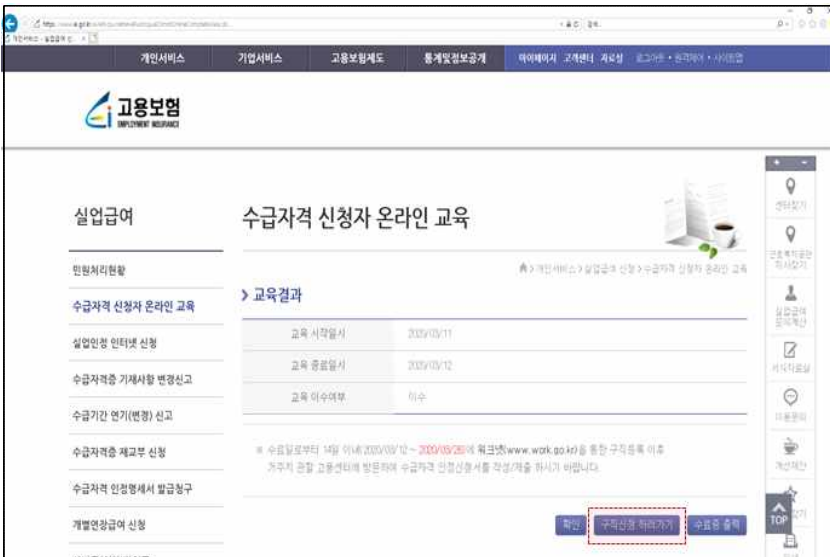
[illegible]

개인서비스 기업서비스 고용보험제도 통계및정보공개 마이페이지 고객센터 자료실 로그아웃 · 원격지원 · 사이트맵

고용보험
EMPLOYMENT INSURANCE

실업급여

수급자격 신청자 온라인 교육

> 개인서비스 > 실업급여 신청 > 수급자격 신청자 온라인 교육

인원처리현황
수급자격 신청자 온라인 교육
실업인정 인터넷 신청
수급자격증 기재사항 변경신고
수급기간 연기(변경) 신고
수급자격증 재교부 신청
수급자격 인정명세서 발급청구
개별연장급여 신청

> 교육결과

| 교육 시작일시 | 2020/03/11 |
|---|---|
| 교육 종료일시 | 2020/03/12 |
| 교육 이수여부 | 이수 |

※ 수료일로부터 14일 이내(2020/03/12 ~ 2020/03/26)에 워크넷(www.work.go.kr)을 통한 구직등록 이후 거주지 관할 고용센터에 방문하여 수급자격 인정신청서를 작성/제출 하시기 바랍니다.

확인 구직신청 하러가기 수료증 출력

센터찾기
관할 고용센터 찾기
실업급여 모의계산
서식자료실
이용문의
계산기
TOP